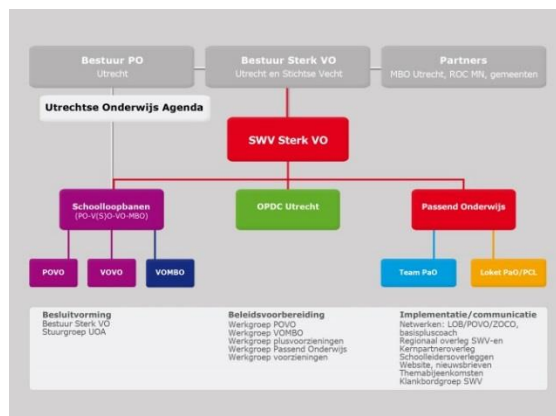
Bestuur PO
Utrecht

Bestuur Sterk VO
Utrecht en Stichtse Vecht

Partners
MBO Utrecht, ROC MN, gemeenten

Utrechtse Onderwijs Agenda

SWV Sterk VO

Schoolloopbanen
(PO-V(S)O-VO-MBO)

OPDC Utrecht

Passend Onderwijs

POVO

VOVO

VOMBO

Team PaO

Loket PaO/PCL

Besluitvorming
Bestuur Sterk VO
Stuurgroep UOA

Beleidsvoorbereiding
Werkgroep POVO
Werkgroep VOMBO
Werkgroep plusvoorzieningen
Werkgroep Passend Onderwijs
Werkgroep voorzieningen

Implementatie/communicatie
Netwerken: LOB/POVO/ZOCO, basispluscoach
Regionaal overleg SWV-en
Kernpartneroverleg
Schoolleidersoverleggen
Website, nieuwsbrieven
Themabijeenkomsten
Klankbordgroep SWV